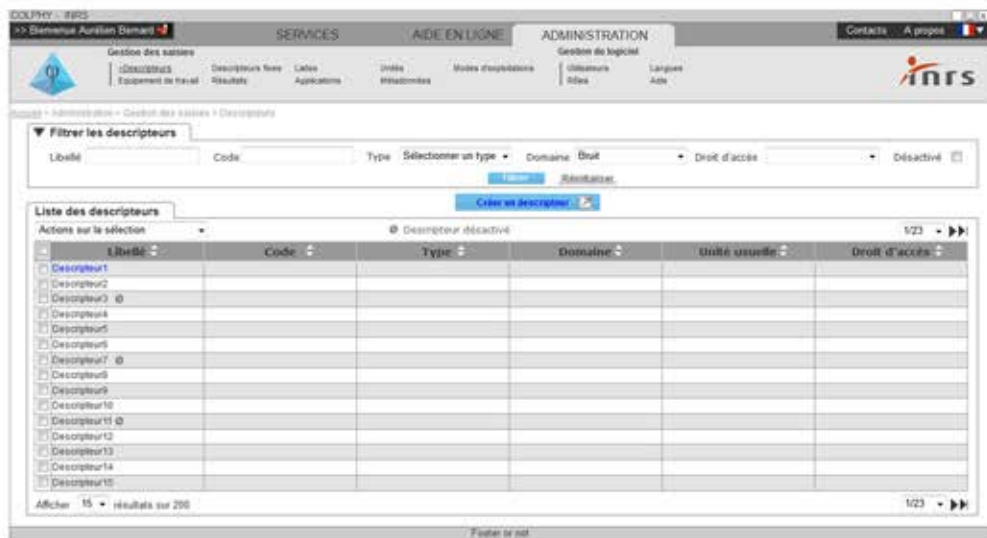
COLPHY - INRS

>> Bienvenue Aurélien Bernard

SERVICES

AIDE EN LIGNE

ADMINISTRATION

Contacts

A propos

Gestion des saisies

>Descripteurs

Equipement de travail

Descripteurs fixes

Résultats

Listes

Applications

Unités

Métadonnées

Modes d'exploitations

Gestion du logiciel

Utilisateurs

Rôles

Langues

Aide

inrs

Accueil > Administration > Gestion des saisies > Descripteurs

▼ Filtrer les descripteurs

Libellé

Code

Type Sélectionner un type

Domaine Bruit

Droit d'accès

Désactivé

Filtrer

Réinitialiser

Créer un descripteur

Liste des descripteurs

Actions sur la sélection

Descripteur désactivé

1/23

| Libellé | Code | Type | Domaine | Unité usuelle | Droit d'accès |
|---|---|---|---|---|---|
| Descripteur1 | | | | | |
| Descripteur2 | | | | | |
| Descripteur3 | | | | | |
| Descripteur4 | | | | | |
| Descripteur5 | | | | | |
| Descripteur6 | | | | | |
| Descripteur7 | | | | | |
| Descripteur8 | | | | | |
| Descripteur9 | | | | | |
| Descripteur10 | | | | | |
| Descripteur11 | | | | | |
| Descripteur12 | | | | | |
| Descripteur13 | | | | | |
| Descripteur14 | | | | | |
| Descripteur15 | | | | | |

Afficher 15 résultats sur 200

1/23

Footer or not